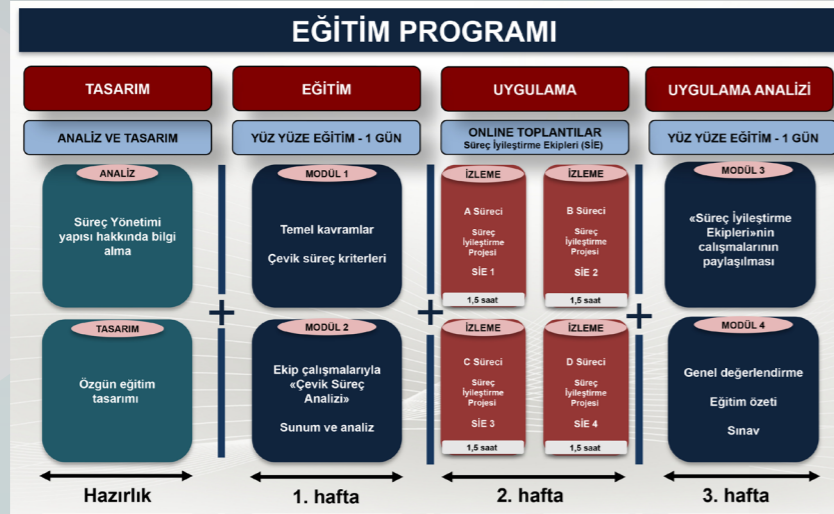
EĞİTİM PROGRAMI

TASARIM

ANALİZ VE TASARIM

ANALİZ

Süreç Yönetimi yapısı hakkında bilgi alma

TASARIM

Özgün eğitim tasarımı

Hazırlık

EĞİTİM

YÜZ YÜZE EĞİTİM - 1 GÜN

MODÜL 1

Temel kavramlar

Çevik süreç kriterleri

MODÜL 2

Ekip çalışmalarıyla «Çevik Süreç Analizi»

Sunum ve analiz

1. hafta

UYGULAMA

ONLINE TOPLANTILAR
Süreç İyileştirme Ekipleri (SİE)

İZLEME

A Süreci

Süreç İyileştirme Projesi

SİE 1

1,5 saat

İZLEME

B Süreci

Süreç İyileştirme Projesi

SİE 2

1,5 saat

İZLEME

C Süreci

Süreç İyileştirme Projesi

SİE 3

1,5 saat

İZLEME

D Süreci

Süreç İyileştirme Projesi

SİE 4

1,5 saat

2. hafta

UYGULAMA ANALİZİ

YÜZ YÜZE EĞİTİM - 1 GÜN

MODÜL 3

«Süreç İyileştirme Ekipleri»nin çalışmalarının paylaşılması

MODÜL 4

Genel değerlendirme

Eğitim özeti

Sınav

3. hafta